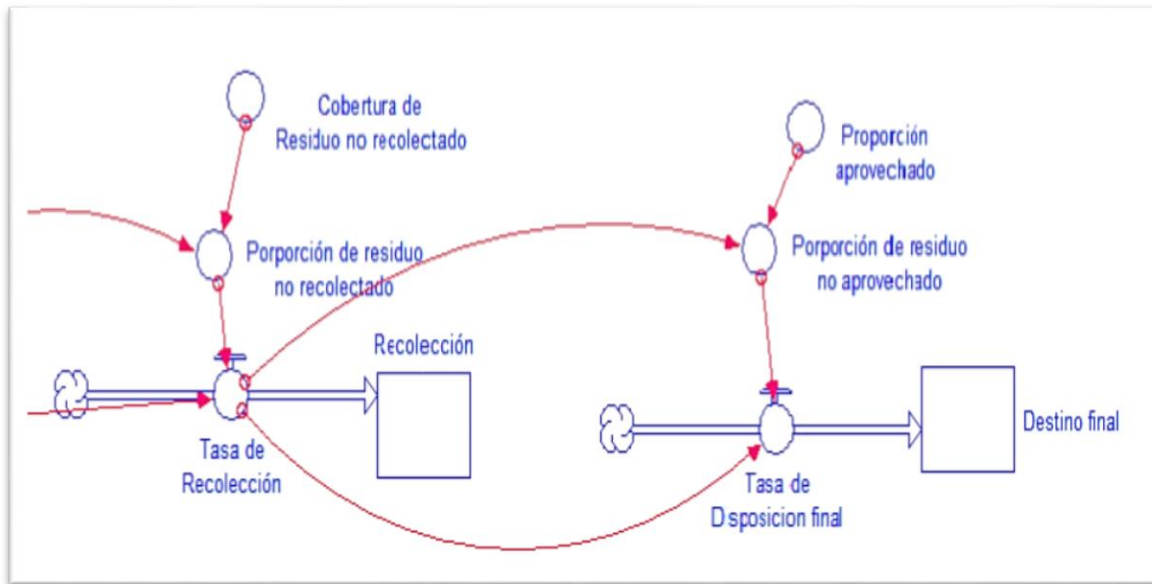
Cobertura de Residuo no recolectado

Proporción aprovechado

Porporción de residuo no recolectado

Porporción de residuo no aprovechado

Recolección

Tasa de Recolección

Destino final

Tasa de Dsposicion final